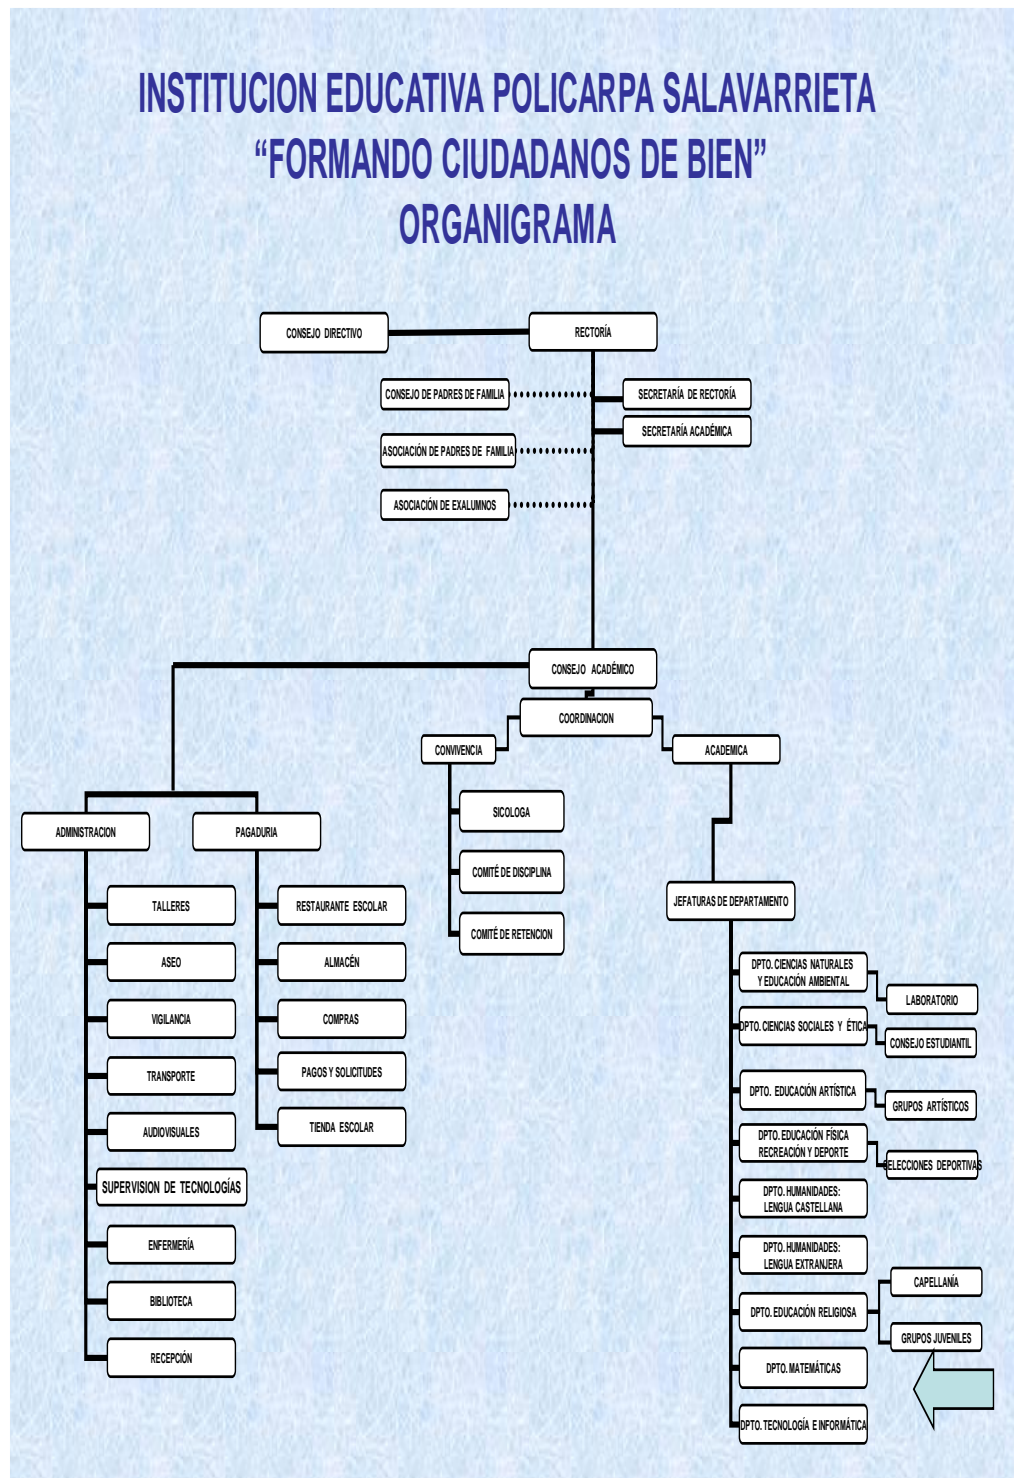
INSTITUCION EDUCATIVA POLICARPA SALAVARRIETA
“FORMANDO CIUDADANOS DE BIEN”
ORGANIGRAMA

CONSEJO DIRECTIVO

RECTORÍA

CONSEJO DE PADRES DE FAMILIA

SECRETARÍA DE RECTORÍA

SECRETARÍA ACADÉMICA

ASOCIACIÓN DE PADRES DE FAMILIA

ASOCIACIÓN DE EXALUMNOS

CONSEJO ACADÉMICO

COORDINACION

CONVIVENCIA

ACADEMICA

ADMINISTRACION

PAGADURIA

SICOLOGA

COMITÉ DE DISCIPLINA

COMITÉ DE RETENCION

TALLERES

ASEO

VIGILANCIA

TRANSPORTE

AUDIOVISUALES

SUPERVISION DE TECNOLOGÍAS

ENFERMERÍA

BIBLIOTECA

RECEPCIÓN

RESTAURANTE ESCOLAR

ALMACÉN

COMPRAS

PAGOS Y SOLICITUDES

TIENDA ESCOLAR

JEFATURAS DE DEPARTAMENTO

DPTO. CIENCIAS NATURALES Y EDUCACIÓN AMBIENTAL

LABORATORIO

DPTO. CIENCIAS SOCIALES Y ÉTICA

CONSEJO ESTUDIANTIL

DPTO. EDUCACIÓN ARTÍSTICA

GRUPOS ARTÍSTICOS

DPTO. EDUCACIÓN FÍSICA RECREACIÓN Y DEPORTE

SELECCIONES DEPORTIVAS

DPTO. HUMANIDADES: LENGUA CASTELLANA

DPTO. HUMANIDADES: LENGUA EXTRANJERA

CAPELLANÍA

DPTO. EDUCACIÓN RELIGIOSA

GRUPOS JUVENILES

DPTO. MATEMÁTICAS

DPTO. TECNOLOGÍA E INFORMÁTICA